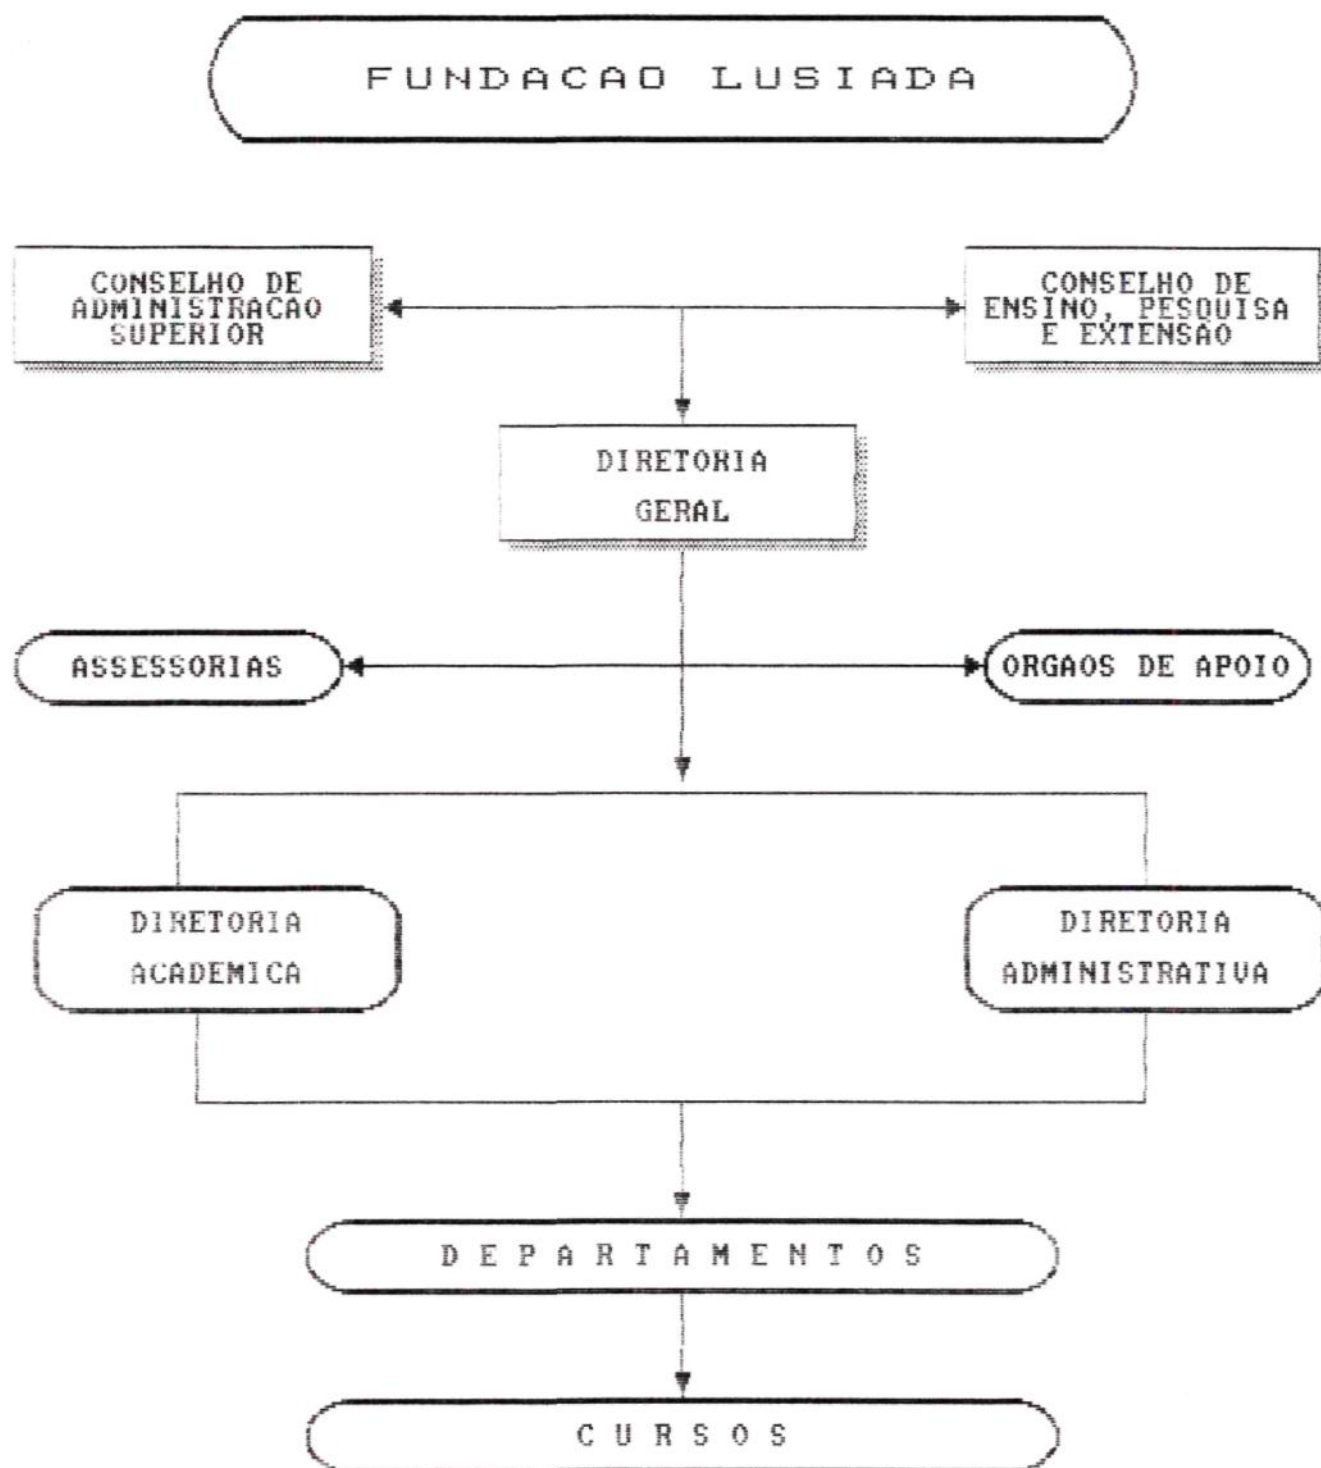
FUNDACAO LUSIADA

CONSELHO DE ADMINISTRACAO SUPERIOR

CONSELHO DE ENSINO, PESQUISA E EXTENSAO

DIRETORIA GERAL

ASSESSORIAS

ORGAOS DE APOIO

DIRETORIA ACADEMICA

DIRETORIA ADMINISTRATIVA

D E P A R T A M E N T O S

C U R S O S